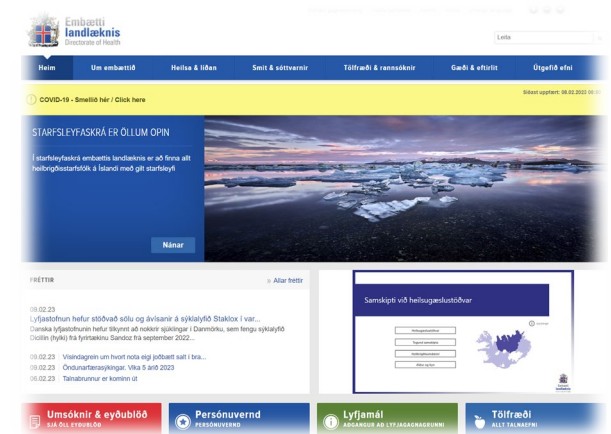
Embætti landlæknis
Directorate of Health

Leita

Heim
Um embættið
Heilsa & líðan
Smit & sóttvarnir
Tölfræði & rannsóknir
Gæði & eftirlit
Útgefið efni

COVID-19 - Smellið hér / Click here

Síðast uppfært: 08.02.2023 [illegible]

STARFSLEYFASKRÁ ER ÖLLUM OPIN

Í starfsleyfaskrá embættis landlæknis er að finna allt heilbrigðisstarfsfólk á Íslandi með gilt starfsleyfi

Nánar

FRÉTTIR
» Allar fréttir

09.02.23
Lyfjastofnun hefur stöðvað sölu og ávísanir á sýklalyfið Staklox í var...
Danska lyfjastofnunin hefur tilkynnt að nokkrir sjúklingar í Danmörku, sem fengu sýklalyfið Dicillin (hylki) frá fyrirtækinu Sandoz frá september 2022...

09.02.23 Vísindagrein um hvort nota eigi joðbætt salt í bra...
09.02.23 Öndunarfærasýkingar. Vika 5 árið 2023
08.02.23 Talnabrunnur er kominn út

Samskipti við heilsugæslustöðvar

Umsóknir & eyðublöð
SJÁ ÖLL EYÐUBLÖÐ
Persónuvernd
PERSÓNUVERND
Lyfjamál
AÐGANGUR AÐ LYFJAGAGNAGRUNNI
Tölfræði
ALLT TALNAEFNI